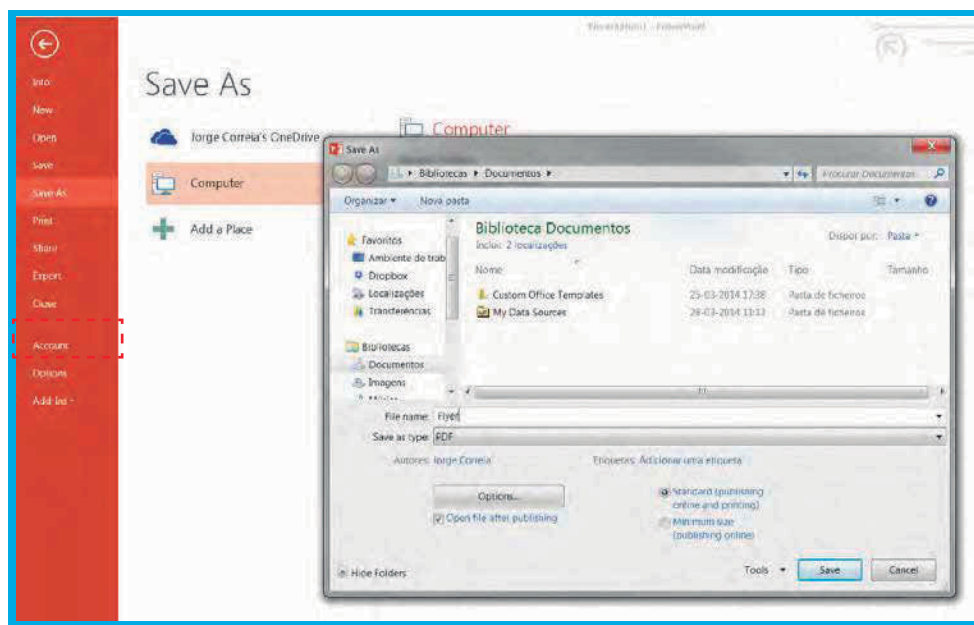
Presentation1 - PowerPoint

Info
New
Open
Save
Save As
Print
Share
Export
Close
Account
Options
Add-Ins

Save As

Jorge Correia's OneDrive
Computer
Add a Place

Computer

Save As

Bibliotecas ▸ Documentos ▸

Procurar Documentos

Organizar ▾ Nova pasta

Favoritos
Ambiente de trab
Dropbox
Localizações
Transferências

Bibliotecas
Documentos
Imagens

Biblioteca Documentos
Inclui: 2 localizações

Dispor por: Pasta ▾

| Nome | Data modificação | Tipo | Tamanho |
|---|---|---|---|
| Custom Office Templates | 25-03-2014 17:38 | Pasta de ficheiros | |
| My Data Sources | 28-03-2014 13:13 | Pasta de ficheiros | |

File name: Flyer
Save as type: PDF

Autores: Jorge Correia
Etiquetas: Adicionar uma etiqueta

Options...
Open file after publishing

Standard (publishing online and printing)
Minimum size (publishing online)

Hide Folders
Tools ▾
Save
Cancel